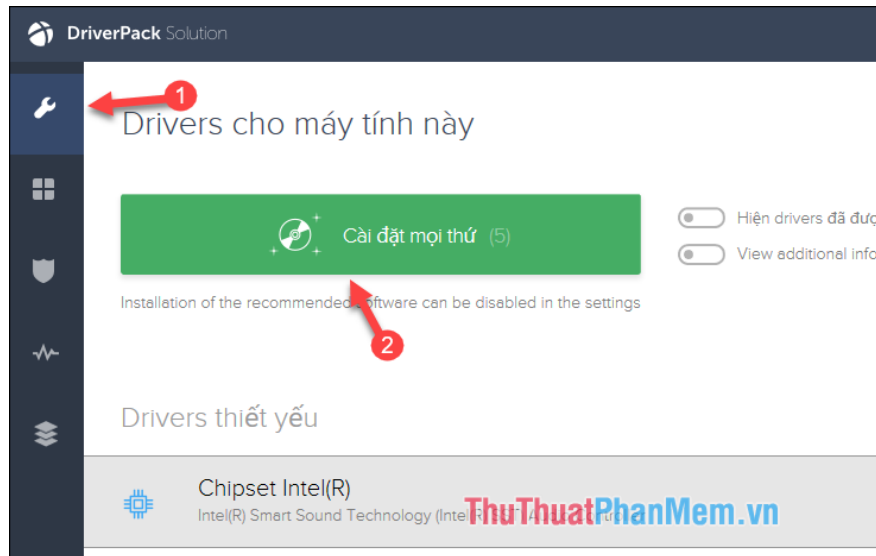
DriverPack Solution

1

Drivers cho máy tính này

Cài đặt mọi thứ (5)

Hiện drivers đã đượ

View additional info

Installation of the recommended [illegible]oftware can be disabled in the settings

2

Drivers thiết yếu

Chipset Intel(R)

Intel(R) Smart Sound Technology (Intel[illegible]

ThuThuatPhanMem.vn